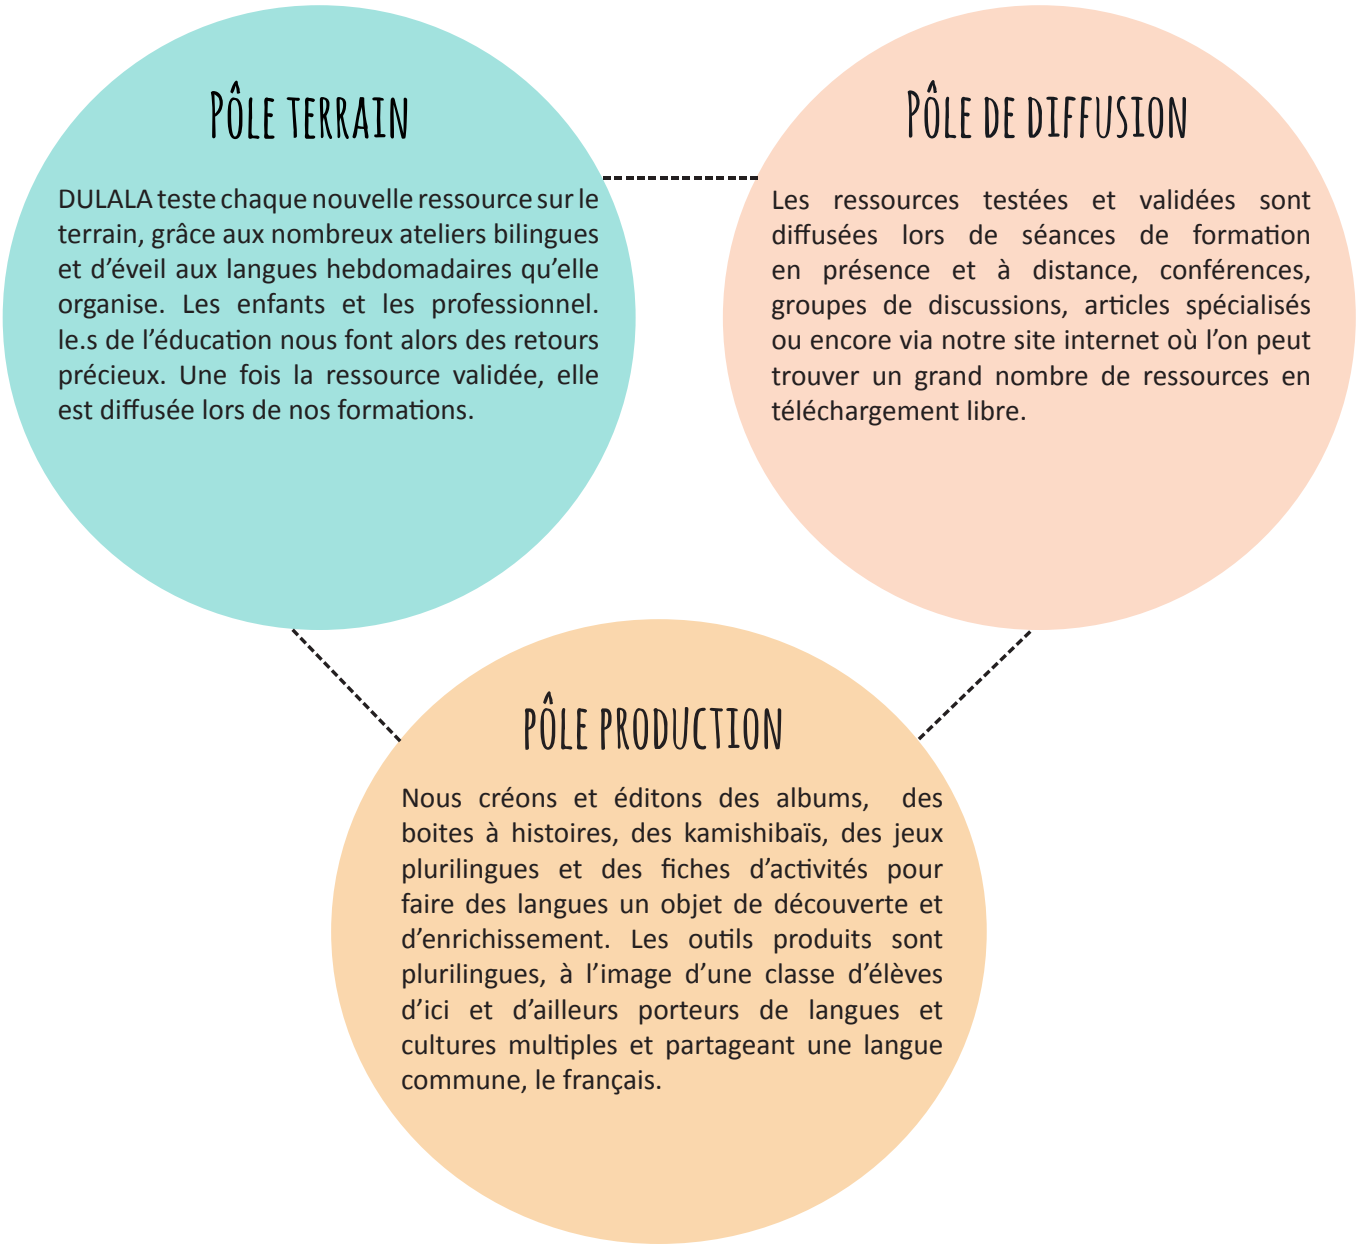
Pôle terrain

DULALA teste chaque nouvelle ressource sur le terrain, grâce aux nombreux ateliers bilingues et d'éveil aux langues hebdomadaires qu'elle organise. Les enfants et les professionnel. le.s de l'éducation nous font alors des retours précieux. Une fois la ressource validée, elle est diffusée lors de nos formations.

Pôle de diffusion

Les ressources testées et validées sont diffusées lors de séances de formation en présence et à distance, conférences, groupes de discussions, articles spécialisés ou encore via notre site internet où l'on peut trouver un grand nombre de ressources en téléchargement libre.

pôle production

Nous créons et éditons des albums, des boites à histoires, des kamishibaïs, des jeux plurilingues et des fiches d'activités pour faire des langues un objet de découverte et d'enrichissement. Les outils produits sont plurilingues, à l'image d'une classe d'élèves d'ici et d'ailleurs porteurs de langues et cultures multiples et partageant une langue commune, le français.